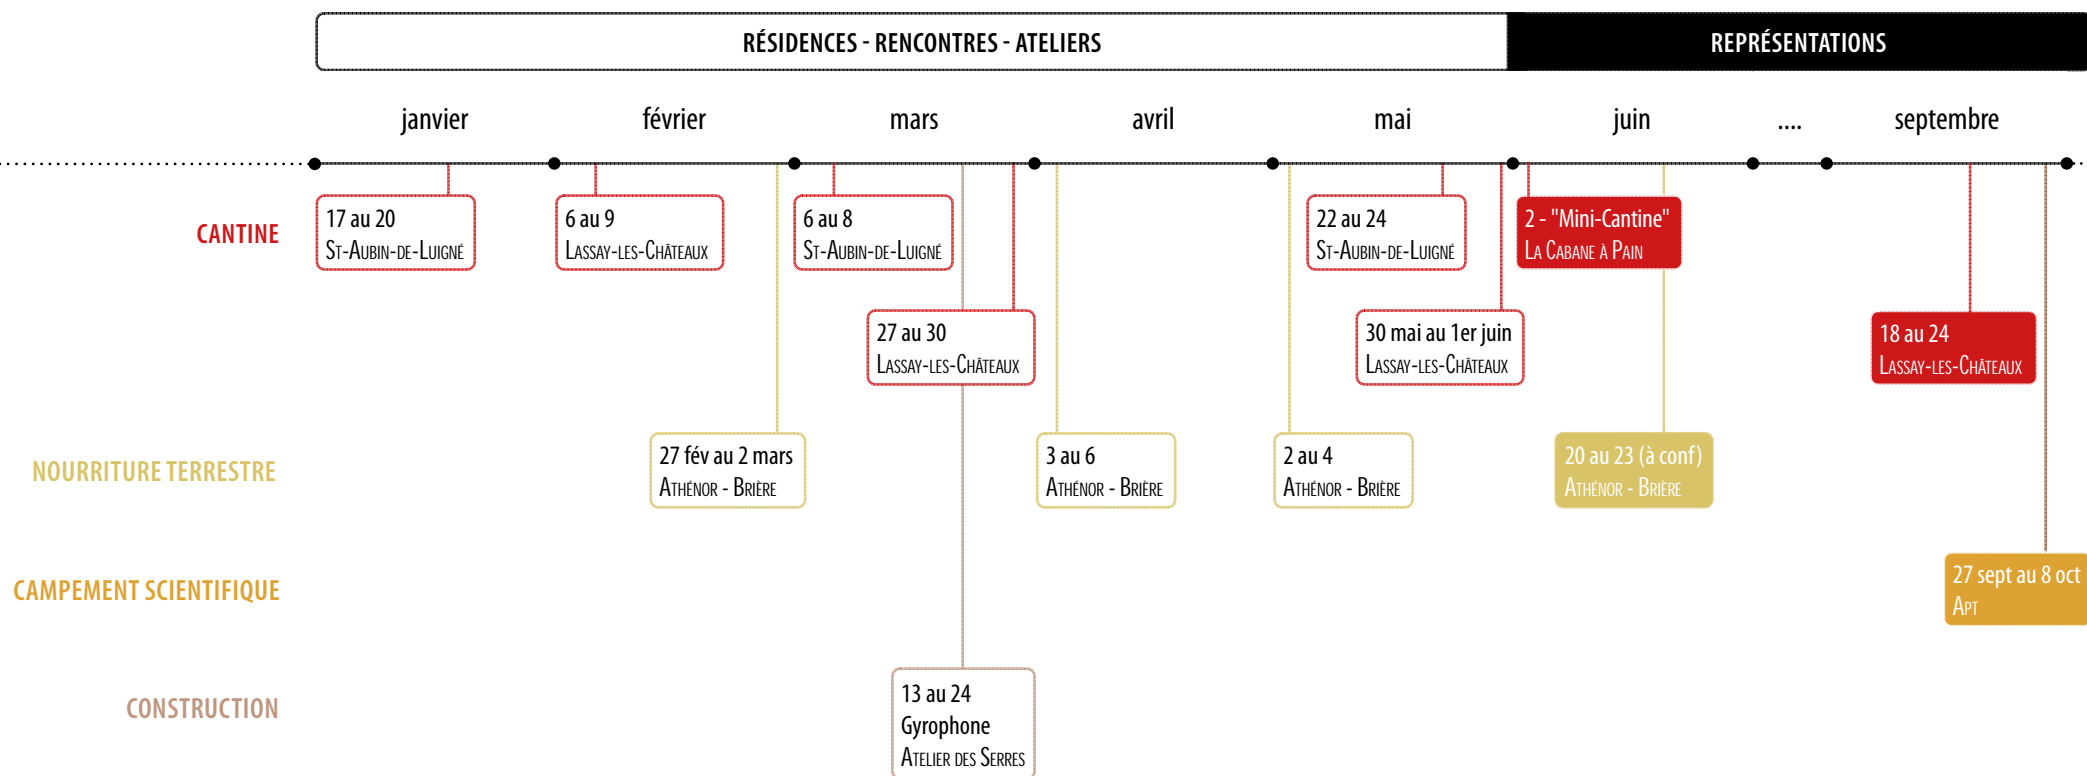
RÉSIDENCES - RENCONTRES - ATELIERS

REPRÉSENTATIONS

janvier février mars avril mai juin .... septembre

CANTINE

17 au 20
St-Aubin-de-Luigné

6 au 9
Lassay-les-Châteaux

6 au 8
St-Aubin-de-Luigné

22 au 24
St-Aubin-de-Luigné

2 - "Mini-Cantine"
La Cabane à Pain

27 au 30
Lassay-les-Châteaux

30 mai au 1er juin
Lassay-les-Châteaux

18 au 24
Lassay-les-Châteaux

NOURRITURE TERRESTRE

27 fév au 2 mars
Athénor - Brière

3 au 6
Athénor - Brière

2 au 4
Athénor - Brière

20 au 23 (à conf)
Athénor - Brière

CAMPEMENT SCIENTIFIQUE

27 sept au 8 oct
Apt

CONSTRUCTION

13 au 24
Gyrophone
Atelier des Serres